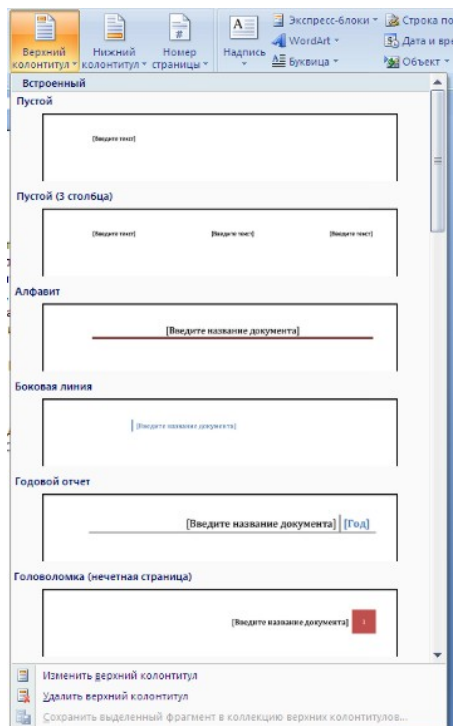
Верхний колонтитул ▾ Нижний колонтитул ▾ Номер страницы ▾ Надпись ▾ Экспресс-блоки ▾ WordArt ▾ Буквица ▾ Строка по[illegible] Дата и вр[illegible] Объект ▾

Встроенный

Пустой

[Введите текст]

Пустой (3 столбца)

[Введите текст] [Введите текст] [Введите текст]

Алфавит

[Введите название документа]

Боковая линия

[Введите название документа]

Годовой отчет

[Введите название документа] [Год]

Головоломка (нечетная страница)

[Введите название документа] 1

Изменить верхний колонтитул

Удалить верхний колонтитул

Сохранить выделенный фрагмент в коллекцию верхних колонтитулов...